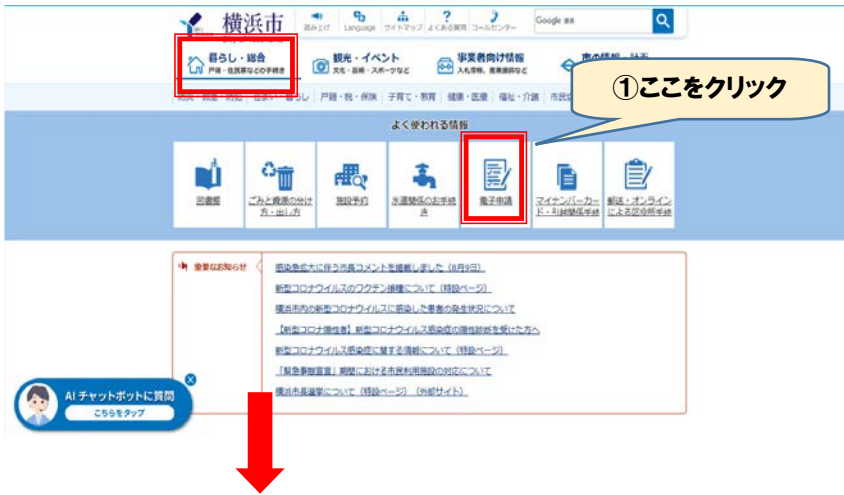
横浜市

読み上げ　Language　サイトマップ　よくある質問　コールセンター

Google 提供

暮らし・総合
戸籍・住民票などの手続き

観光・イベント
文化・芸術・スポーツなど

事業者向け情報
入札情報、産業振興など

①ここをクリック

防災・救急・防犯　住まい・暮らし　戸籍・税・保険　子育て・教育　健康・医療　福祉・介護　市民協働

よく使われる情報

図書館

ごみと資源の分け方・出し方

施設予約

水道開栓のお手続き

電子申請

マイナンバーカード・引越関係手続

郵送・オンラインによる区役所手続

重要なお知らせ

感染急拡大に伴う市長コメントを掲載しました（8月9日）

新型コロナウイルスのワクチン接種について（特設ページ）

横浜市内の新型コロナウイルスに感染した患者の発生状況について

【新型コロナ陽性者】新型コロナウイルス感染症の陽性診断を受けた方へ

新型コロナウイルス感染症に関する情報について（特設ページ）

「緊急事態宣言」期間における市民利用施設の対応について

横浜市長選挙について（特設ページ）（外部サイト）

AI チャットボットに質問
こちらをタップ